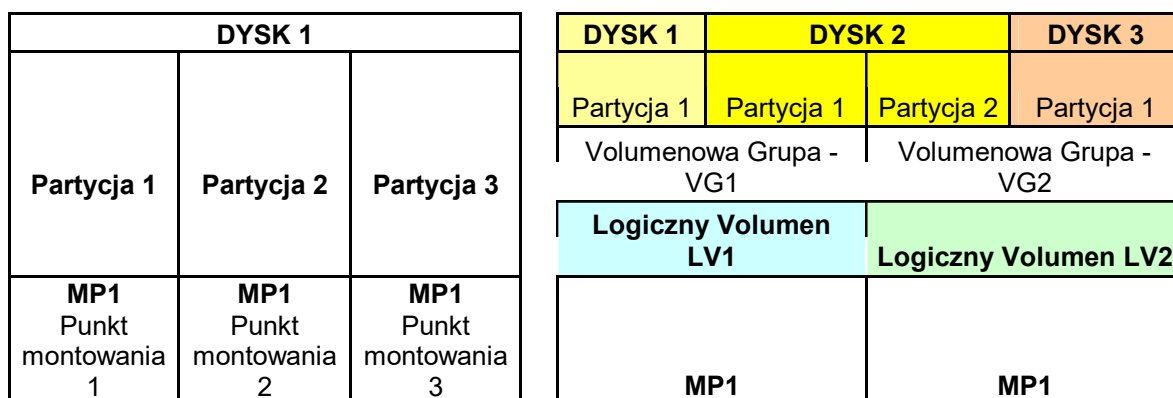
| DYSK 1 | | |
|---|---|---|
| Partycja 1 | Partycja 2 | Partycja 3 |
| MP1 Punkt montowania 1 | MP1 Punkt montowania 2 | MP1 Punkt montowania 3 |

| DYSK 1 | DYSK 2 | | DYSK 3 |
|---|---|---|---|
| Partycja 1 | Partycja 1 | Partycja 2 | Partycja 1 |
| Volumenowa Grupa - VG1 | | Volumenowa Grupa - VG2 | |
| Logiczny Volumen LV1 | | Logiczny Volumen LV2 | |
| MP1 | | MP1 | |